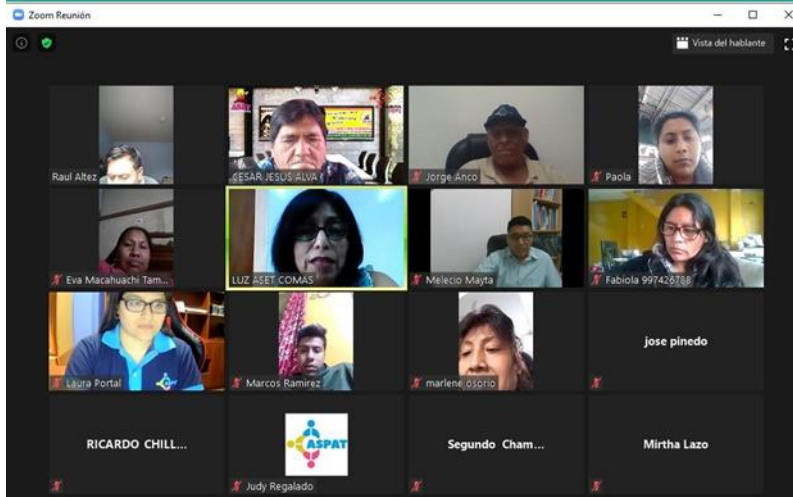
Zoom Reunión

Vista del hablante

Raul Altez

CESAR JESUS ALVA

Jorge Anco

Paola

Eva Macahuachi Tam...

LUZ ASET COMAS

Melecio Mayta

Fabiola 997426788

Laura Portal

Marcos Ramirez

marlene osorio

jose pinedo

RICARDO CHILL...

ASPAT

Judy Regalado

Segundo Cham...

Mirtha Lazo